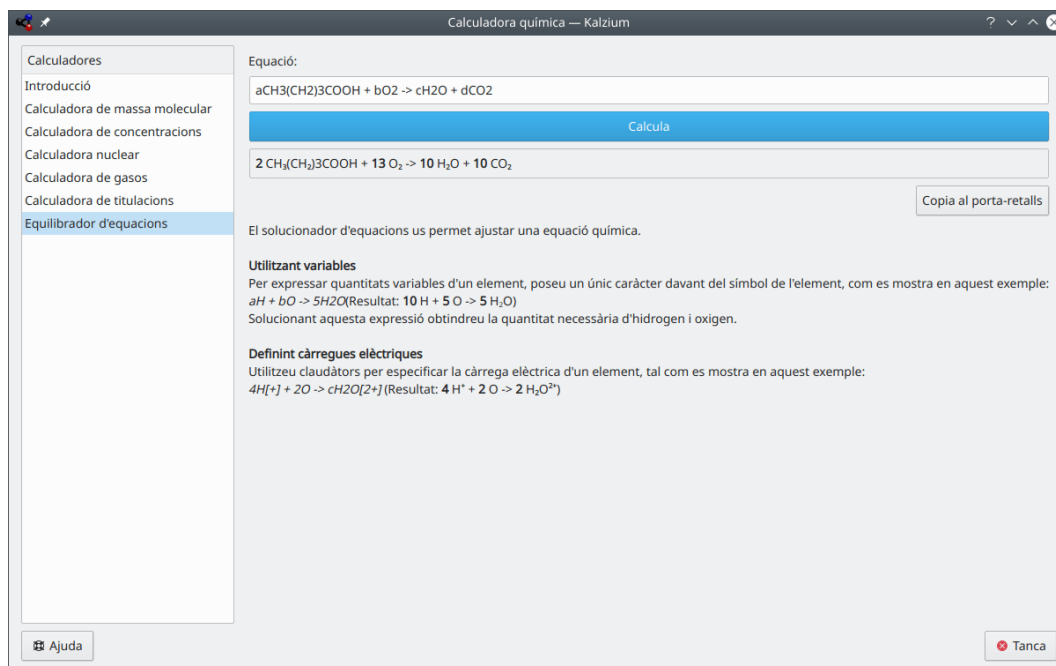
Calculadora química — Kalzium

Calculadores
Introducció
Calculadora de massa molecular
Calculadora de concentracions
Calculadora nuclear
Calculadora de gasos
Calculadora de titulacions
Equilibrador d'equacions

Equació:
aCH3(CH2)3COOH + bO2 -> cH2O + dCO2

Calcula

**2** $CH_3(CH_2)3COOH$ + **13** $O_2$ -> **10** $H_2O$ + **10** $CO_2$

Copia al porta-retalls

El solucionador d'equacions us permet ajustar una equació química.

**Utilitzant variables**
Per expressar quantitats variables d'un element, poseu un únic caràcter davant del símbol de l'element, com es mostra en aquest exemple:
*aH + bO -> 5H2O*(Resultat: **10** H + **5** O -> **5** $H_2O$)
Solucionant aquesta expressió obtindreu la quantitat necessària d'hidrogen i oxigen.

**Definint càrregues elèctriques**
Utilitzeu claudàtors per especificar la càrrega elèctrica d'un element, tal com es mostra en aquest exemple:
*4H[+] + 2O -> cH2O[2+]* (Resultat: **4** $H^+$ + **2** O -> **2** $H_2O^{2+}$)

Ajuda

Tanca